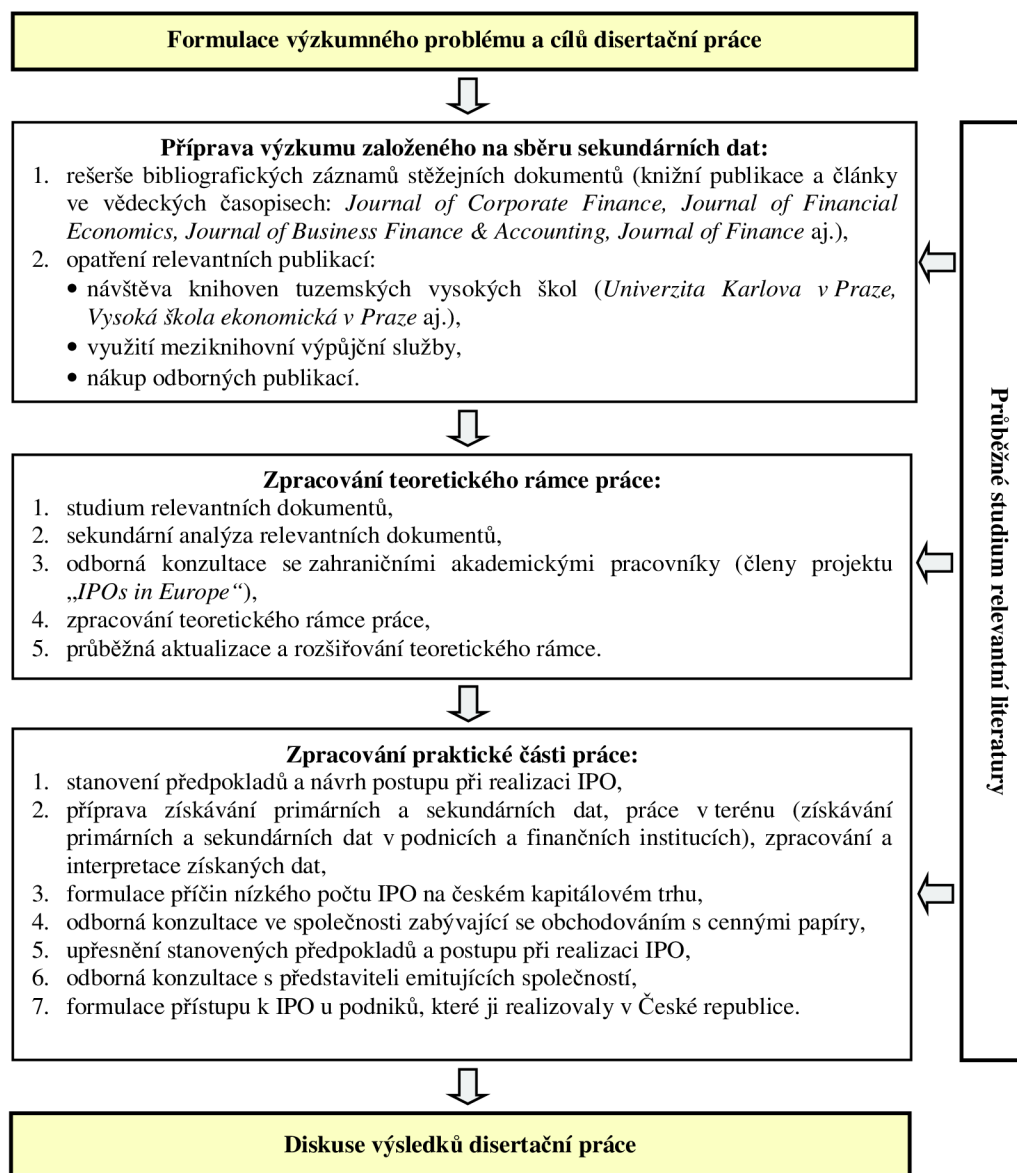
Formulace výzkumného problému a cílů disertační práce

Příprava výzkumu založeného na sběru sekundárních dat:
1. rešerše bibliografických záznamů stěžejních dokumentů (knižní publikace a články ve vědeckých časopisech: *Journal of Corporate Finance, Journal of Financial Economics, Journal of Business Finance & Accounting, Journal of Finance* aj.),
2. opatření relevantních publikací:
• návštěva knihoven tuzemských vysokých škol (*Univerzita Karlova v Praze, Vysoká škola ekonomická v Praze* aj.),
• využití meziknihovní výpůjční služby,
• nákup odborných publikací.

Zpracování teoretického rámce práce:
1. studium relevantních dokumentů,
2. sekundární analýza relevantních dokumentů,
3. odborná konzultace se zahraničními akademickými pracovníky (členy projektu „*IPOs in Europe*“),
4. zpracování teoretického rámce práce,
5. průběžná aktualizace a rozšiřování teoretického rámce.

Zpracování praktické části práce:
1. stanovení předpokladů a návrh postupu při realizaci IPO,
2. příprava získávání primárních a sekundárních dat, práce v terénu (získávání primárních a sekundárních dat v podnicích a finančních institucích), zpracování a interpretace získaných dat,
3. formulace příčin nízkého počtu IPO na českém kapitálovém trhu,
4. odborná konzultace ve společnosti zabývající se obchodováním s cennými papíry,
5. upřesnění stanovených předpokladů a postupu při realizaci IPO,
6. odborná konzultace s představiteli emitujících společností,
7. formulace přístupu k IPO u podniků, které ji realizovaly v České republice.

Průběžné studium relevantní literatury

Diskuse výsledků disertační práce